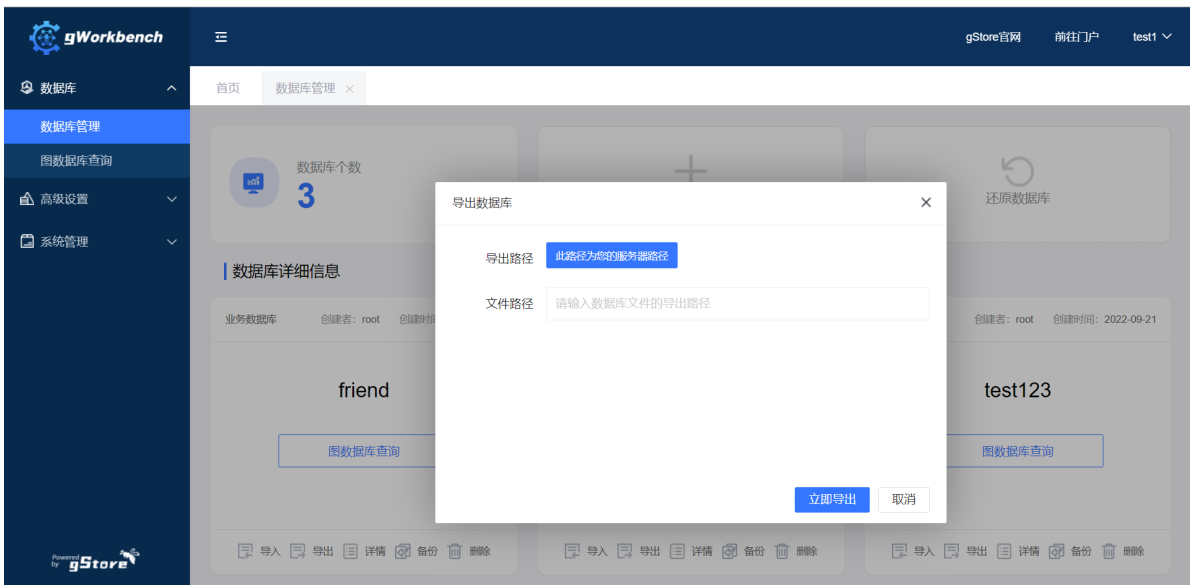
gWorkbench

gStore官网 前往门户 test1

数据库
数据库管理
图数据库查询
高级设置
系统管理

首页 数据库管理 ×

数据库个数
3

还原数据库

数据库详细信息

业务数据库 创建者：root 创建时间

创建者：root 创建时间：2022-09-21

friend

test123

图数据库查询

图数据库查询

导入 导出 详情 备份 删除

导入 导出 详情 备份 删除

导入 导出 详情 备份 删除

Powered by gStore

导出数据库 ×

导出路径 此路径为您的服务器路径

文件路径 请输入数据库文件的导出路径

立即导出 取消